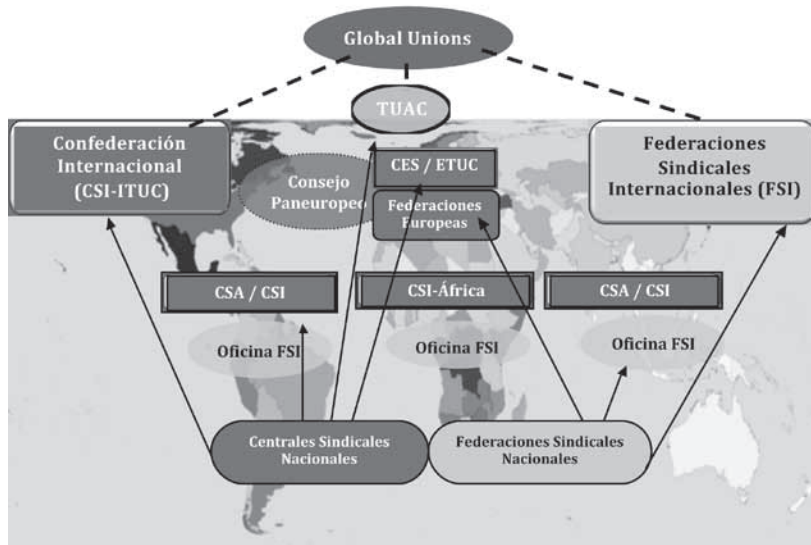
Global Unions

TUAC

Confederación Internacional (CSI-ITUC)

CES / ETUC

Federaciones Sindicales Internacionales (FSI)

Consejo Paneuropeo

Federaciones Europeas

CSA / CSI

CSI-África

CSA / CSI

Oficina FSI

Oficina FSI

Oficina FSI

Centrales Sindicales Nacionales

Federaciones Sindicales Nacionales